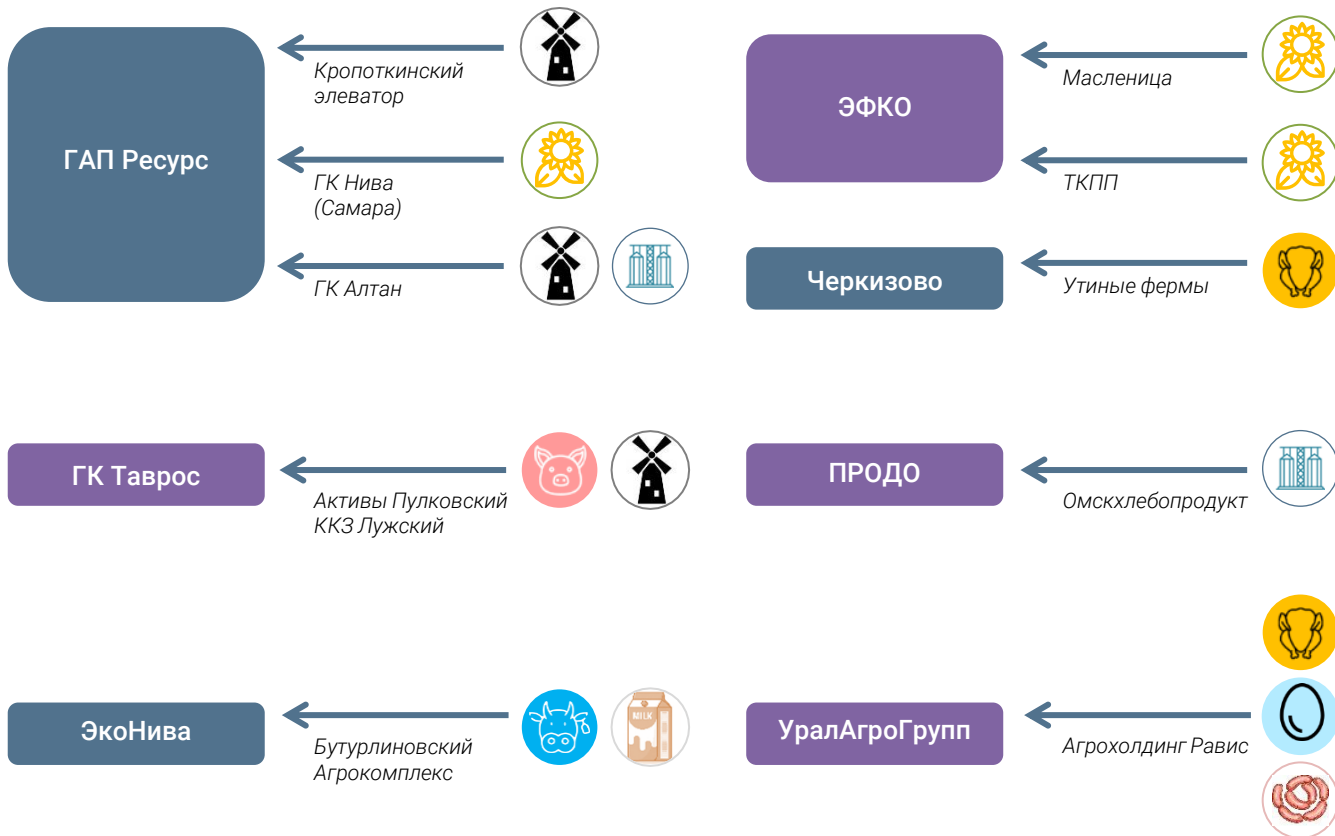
ГАП Ресурс

Кропоткинский элеватор

ГК Нива (Самара)

ГК Алтан

ЭФКО

Масленица

ТКПП

Черкизово

Утиные фермы

ГК Таврос

Активы Пулковский ККЗ Лужский

ПРОДО

Омскхлебопродукт

ЭкоНива

Бутурлиновский Агрокомплекс

MILK

УралАгроГрупп

Агрохолдинг Равис